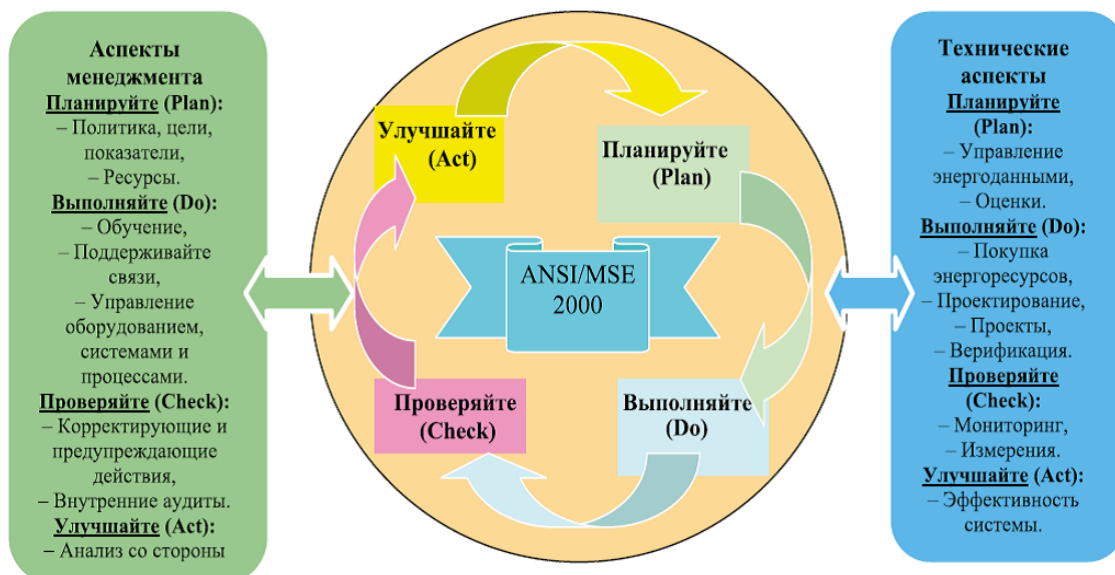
Аспекты менеджмента
Планируйте (Plan):
– Политика, цели, показатели,
– Ресурсы.
Выполняйте (Do):
– Обучение,
– Поддерживайте связи,
– Управление оборудованием, системами и процессами.
Проверяйте (Check):
– Корректирующие и предупреждающие действия,
– Внутренние аудиты.
Улучшайте (Act):
– Анализ со стороны

Улучшайте (Act)

Планируйте (Plan)

ANSI/MSE 2000

Проверяйте (Check)

Выполняйте (Do)

Технические аспекты
Планируйте (Plan):
– Управление энергоданными,
– Оценки.
Выполняйте (Do):
– Покупка энергоресурсов,
– Проектирование,
– Проекты,
– Верификация.
Проверяйте (Check):
– Мониторинг,
– Измерения.
Улучшайте (Act):
– Эффективность системы.